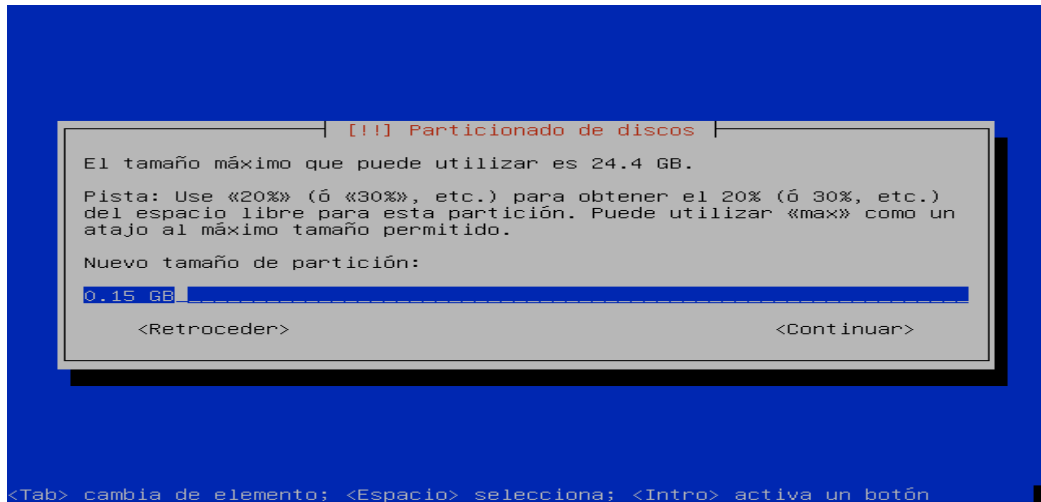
[!!] Particionado de discos

El tamaño máximo que puede utilizar es 24.4 GB.

Pista: Use «20%» (ó «30%», etc.) para obtener el 20% (ó 30%, etc.) del espacio libre para esta partición. Puede utilizar «max» como un atajo al máximo tamaño permitido.

Nuevo tamaño de partición:

0.15 GB

<Retroceder>

<Continuar>

<Tab> cambia de elemento; <Espacio> selecciona; <Intro> activa un botón